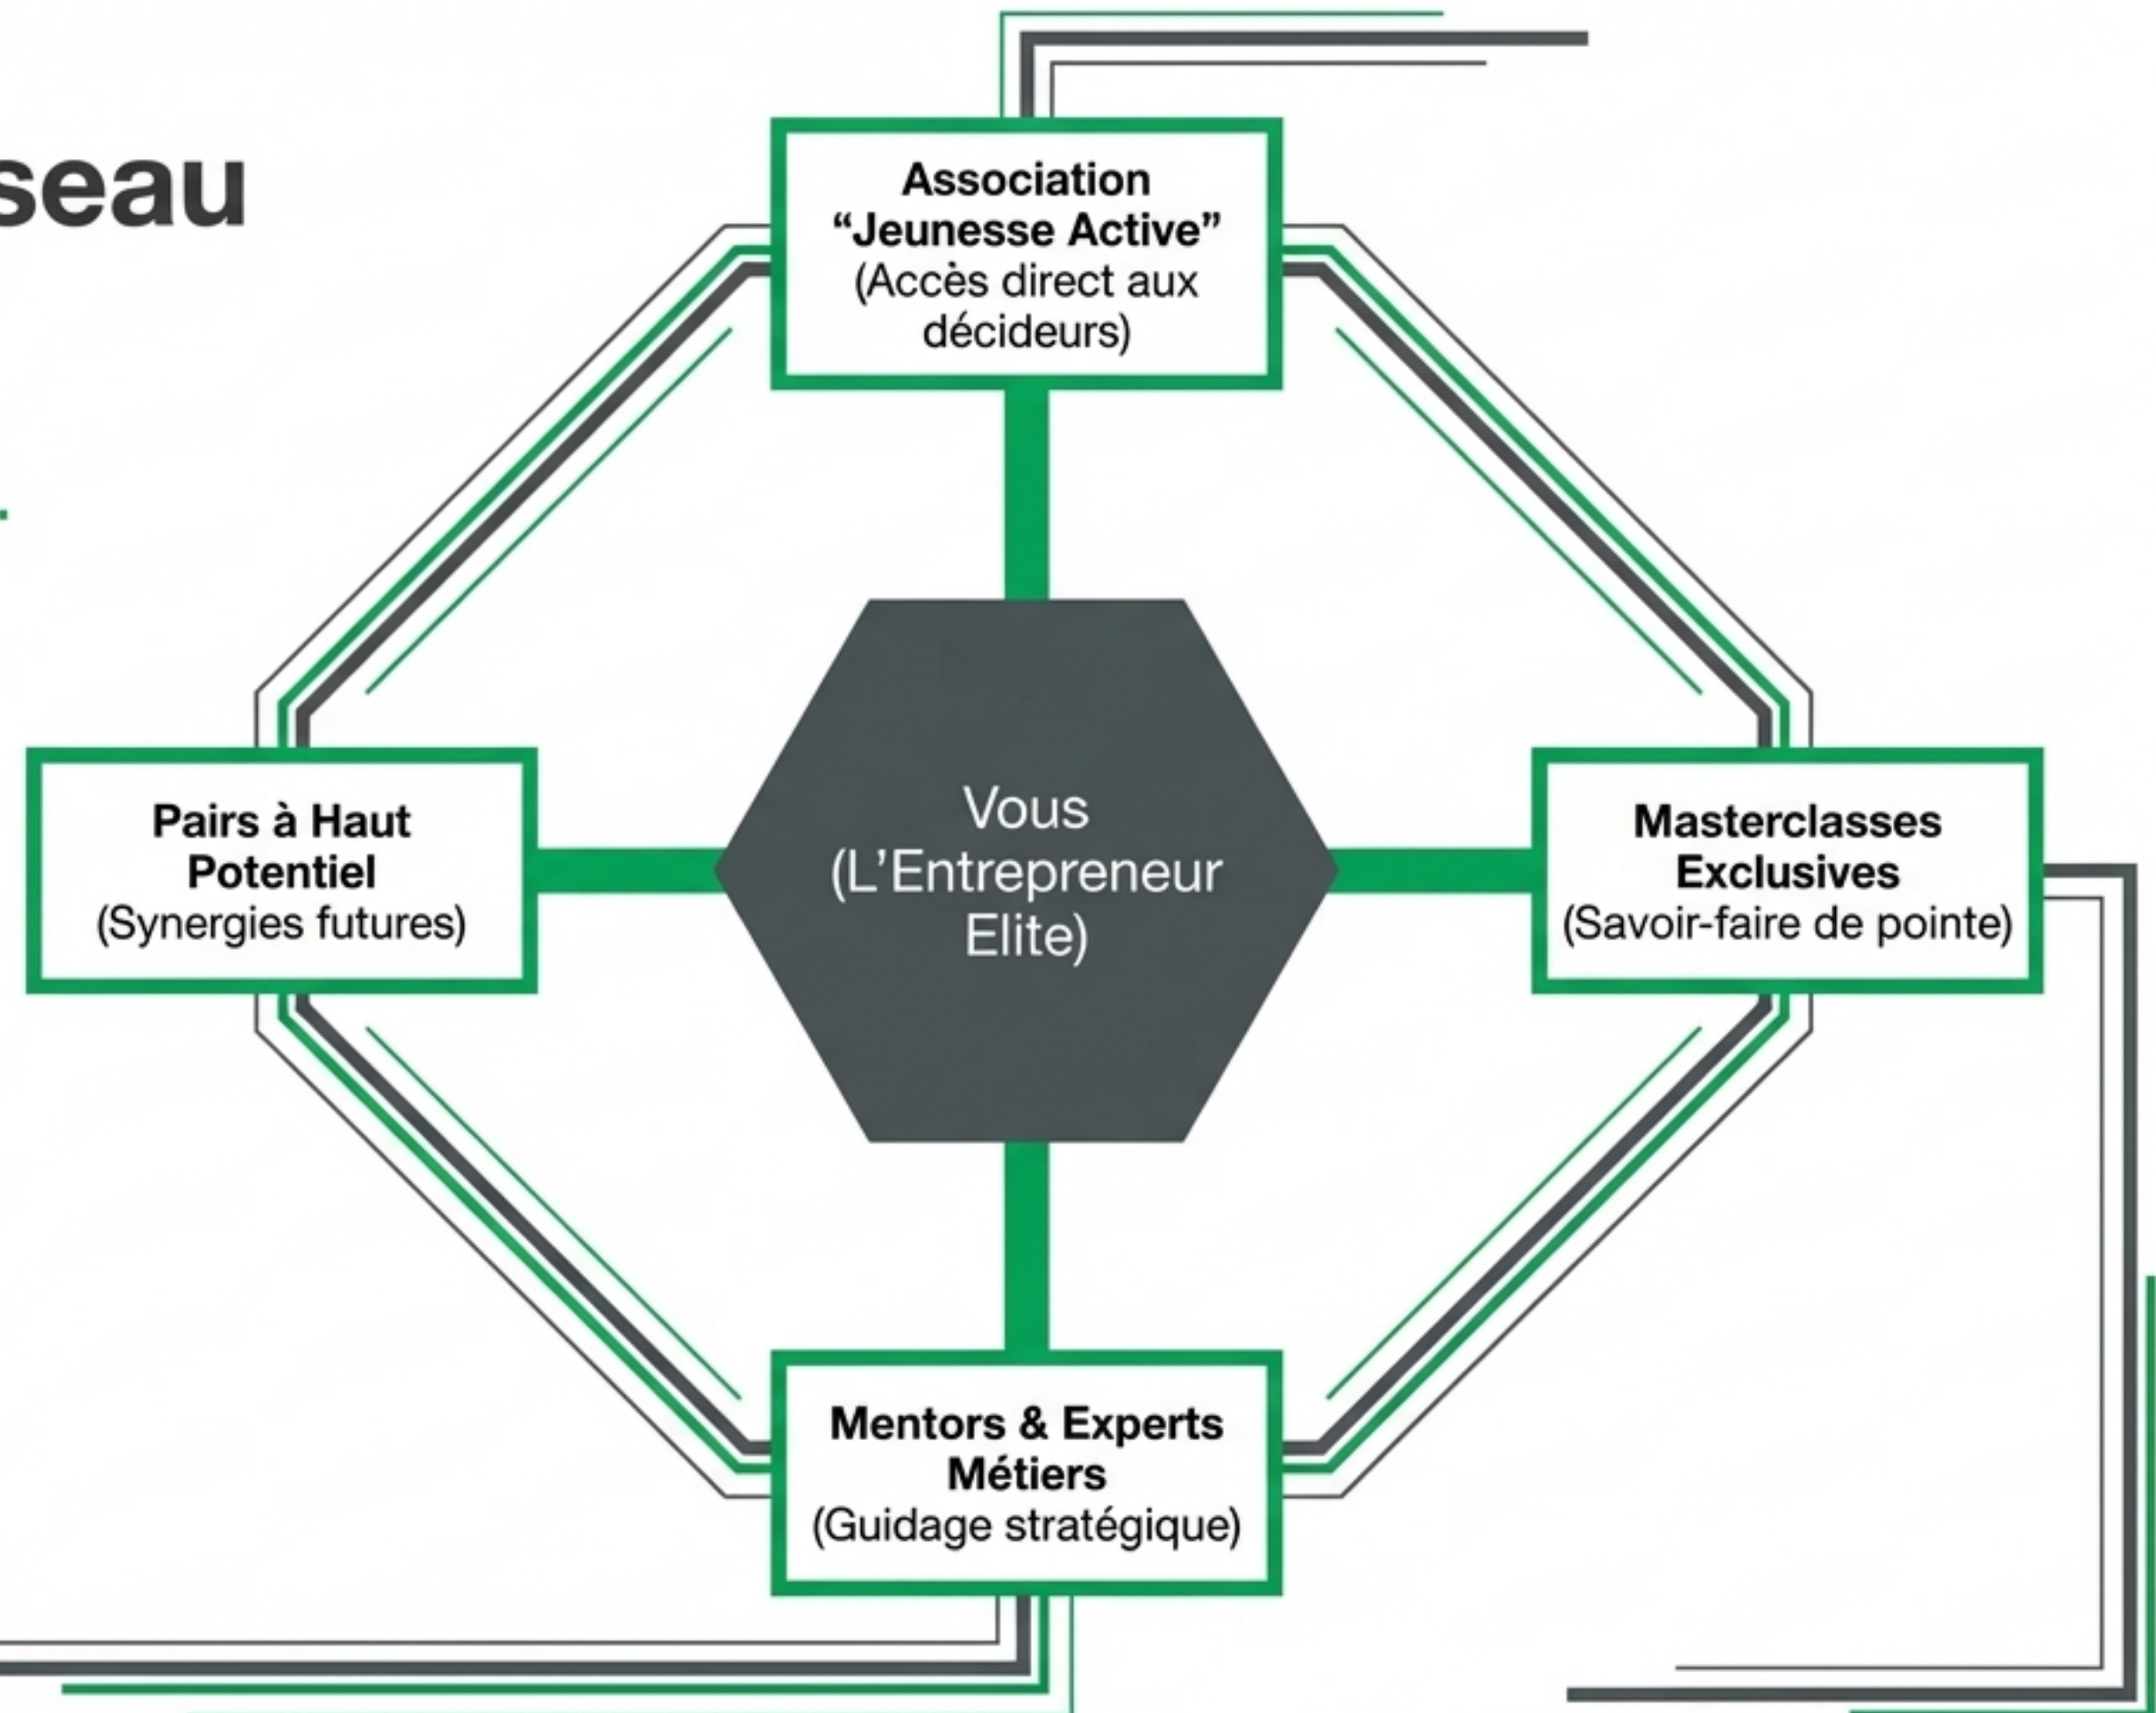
seau

Association "Jeunesse Active" (Accès direct aux décideurs)

Pairs à Haut Potentiel (Synergies futures)

Vous (L'Entrepreneur Elite)

Masterclasses Exclusives (Savoir-faire de pointe)

Mentors & Experts Métiers (Guidage stratégique)